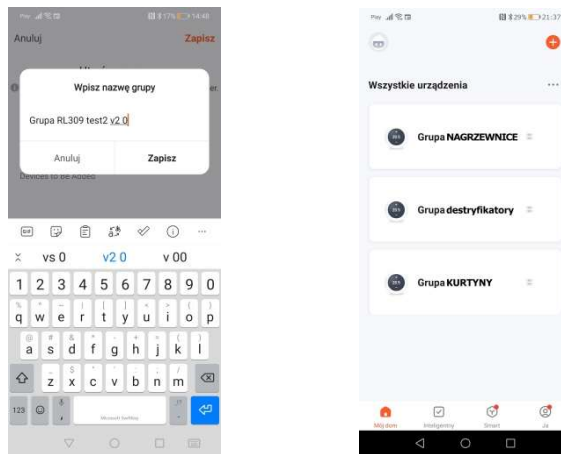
14:48

Anuluj

Zapisz

Wpisz nazwę grupy

Grupa RL309 test2 v2 0

Anuluj

Zapisz

Devices to be Added

vs 0

v2 0

v 00

1 2 3 4 5 6 7 8 9 0

q w e r t y u i o p

a s d f g h j k l

z x c v b n m

123

21:37

Wszystkie urządzenia

Grupa NAGRZEWNICE

Grupa destryfikatory

Grupa KURTYNY

Mój dom

Inteligentny

Smart

Ja